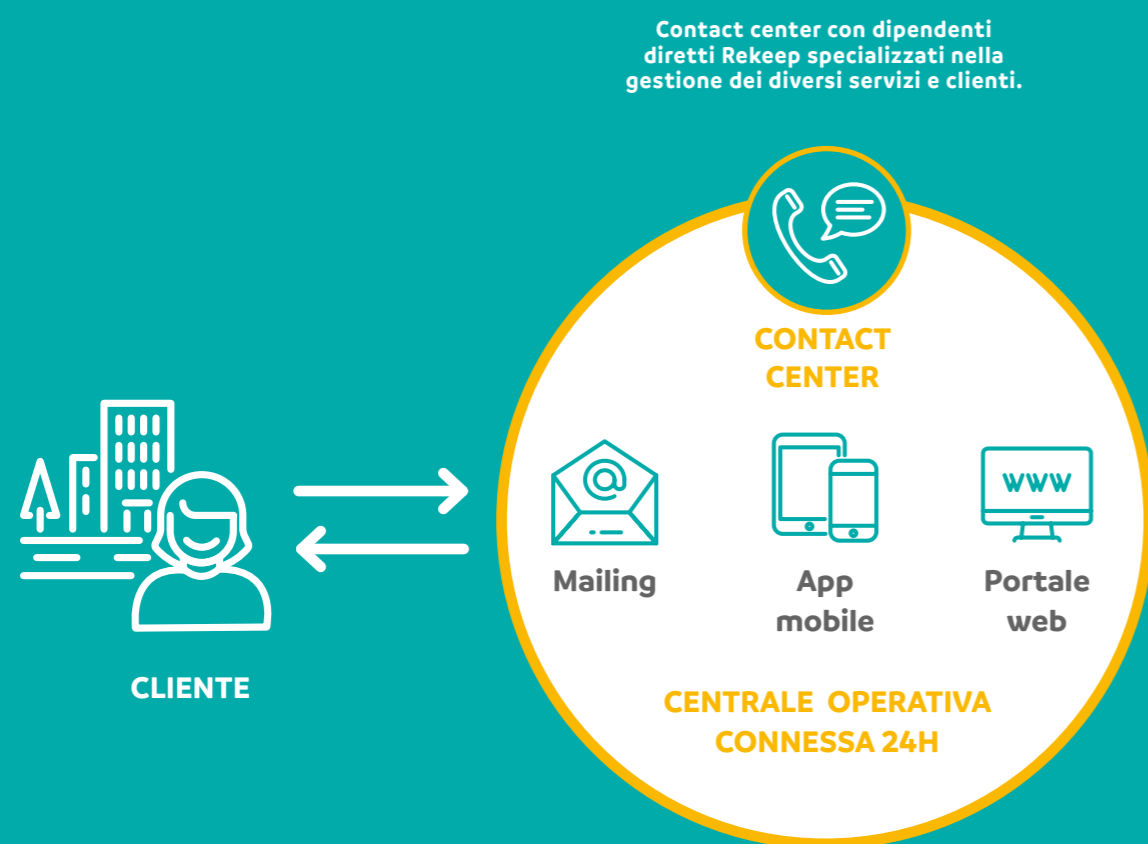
Contact center con dipendenti diretti Rekeep specializzati nella gestione dei diversi servizi e clienti.

CONTACT CENTER

www

Mailing

App mobile

Portale web

CENTRALE OPERATIVA CONNESSA 24H

CLIENTE